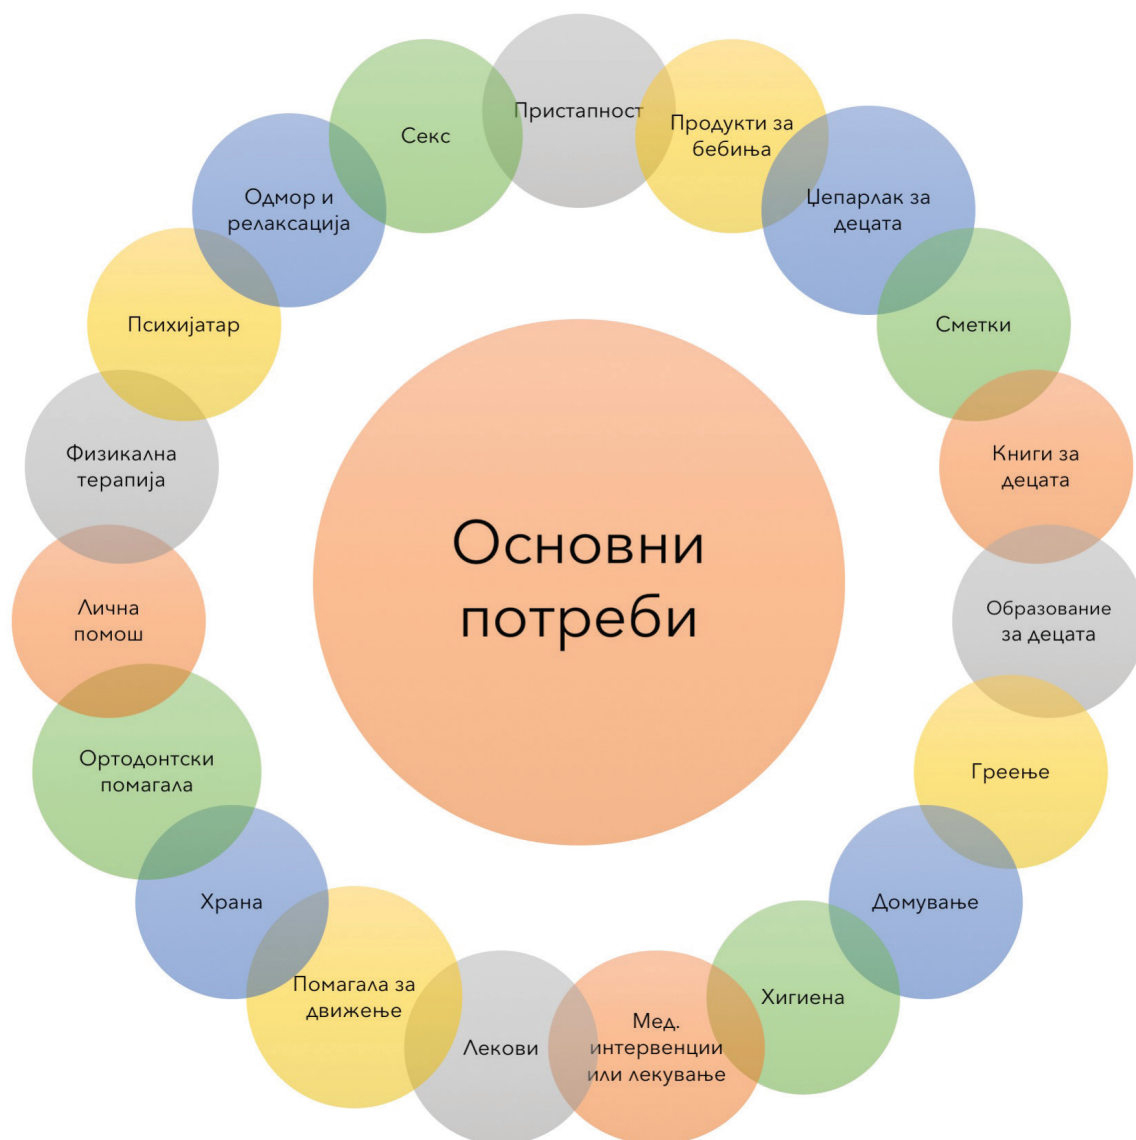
Основни потреби

Пристапност

Продукти за бебиња

Џепарлак за децата

Сметки

Книги за децата

Образование за децата

Греење

Домување

Хигиена

Мед. интервенции или лекување

Лекови

Помагала за движење

Храна

Ортодонтски помагала

Лична помош

Физикална терапија

Психијатар

Одмор и релаксација

Секс